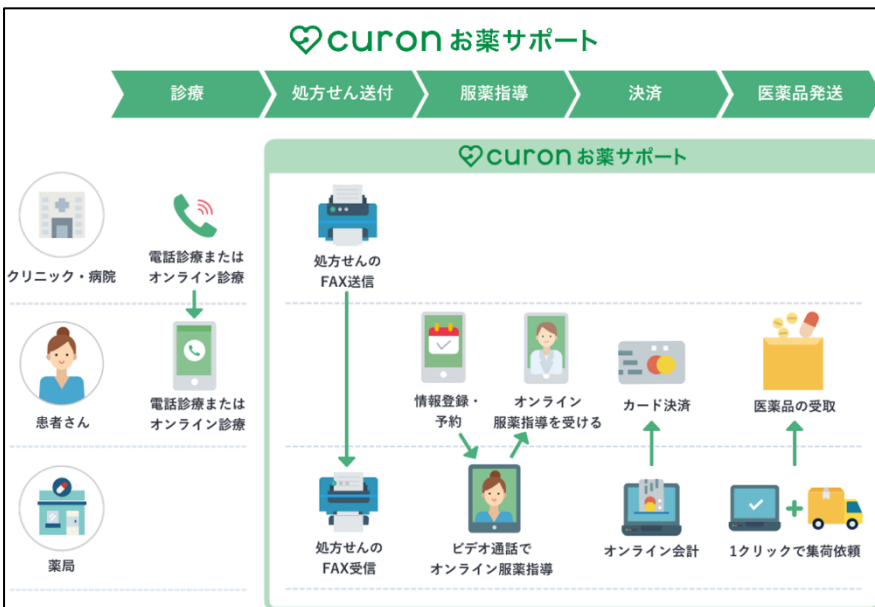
curon お薬サポート

診療
処方せん送付
服薬指導
決済
医薬品発送

curon お薬サポート

クリニック・病院
電話診療または オンライン診療
処方せんの FAX送信

患者さん
電話診療または オンライン診療
情報登録・予約
オンライン 服薬指導を受ける
カード決済
医薬品の受取

薬局
処方せんの FAX受信
ビデオ通話で オンライン服薬指導
オンライン会計
1クリックで集荷依頼